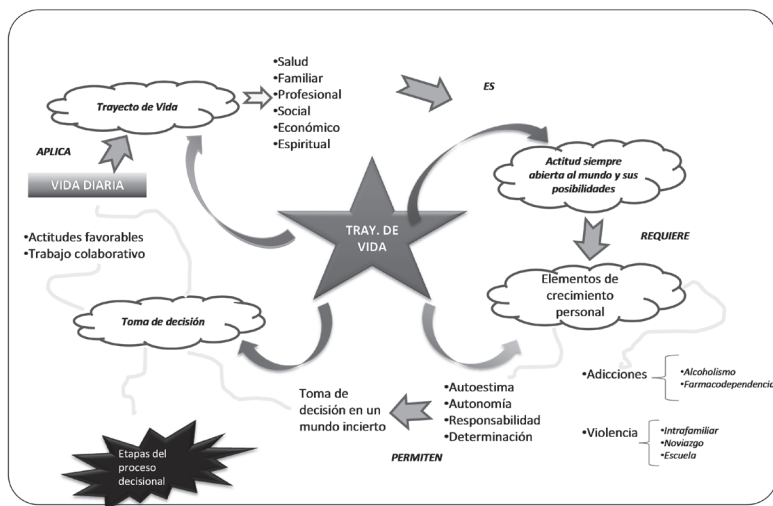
Trayecto de Vida

•Salud
•Familiar
•Profesional
•Social
•Económico
•Espiritual

ES

APLICA

VIDA DIARIA

Actitud siempre abierta al mundo y sus posibilidades

TRAY. DE VIDA

REQUIERE

•Actitudes favorables
•Trabajo colaborativo

Elementos de crecimiento personal

Toma de decisión

•Adicciones
•Alcoholismo
•Farmacodependencia

Toma de decisión en un mundo incierto

•Autoestima
•Autonomía
•Responsabilidad
•Determinación

PERMITEN

•Violencia
•Intrafamiliar
•Noviazgo
•Escuela

Etapas del proceso decisional